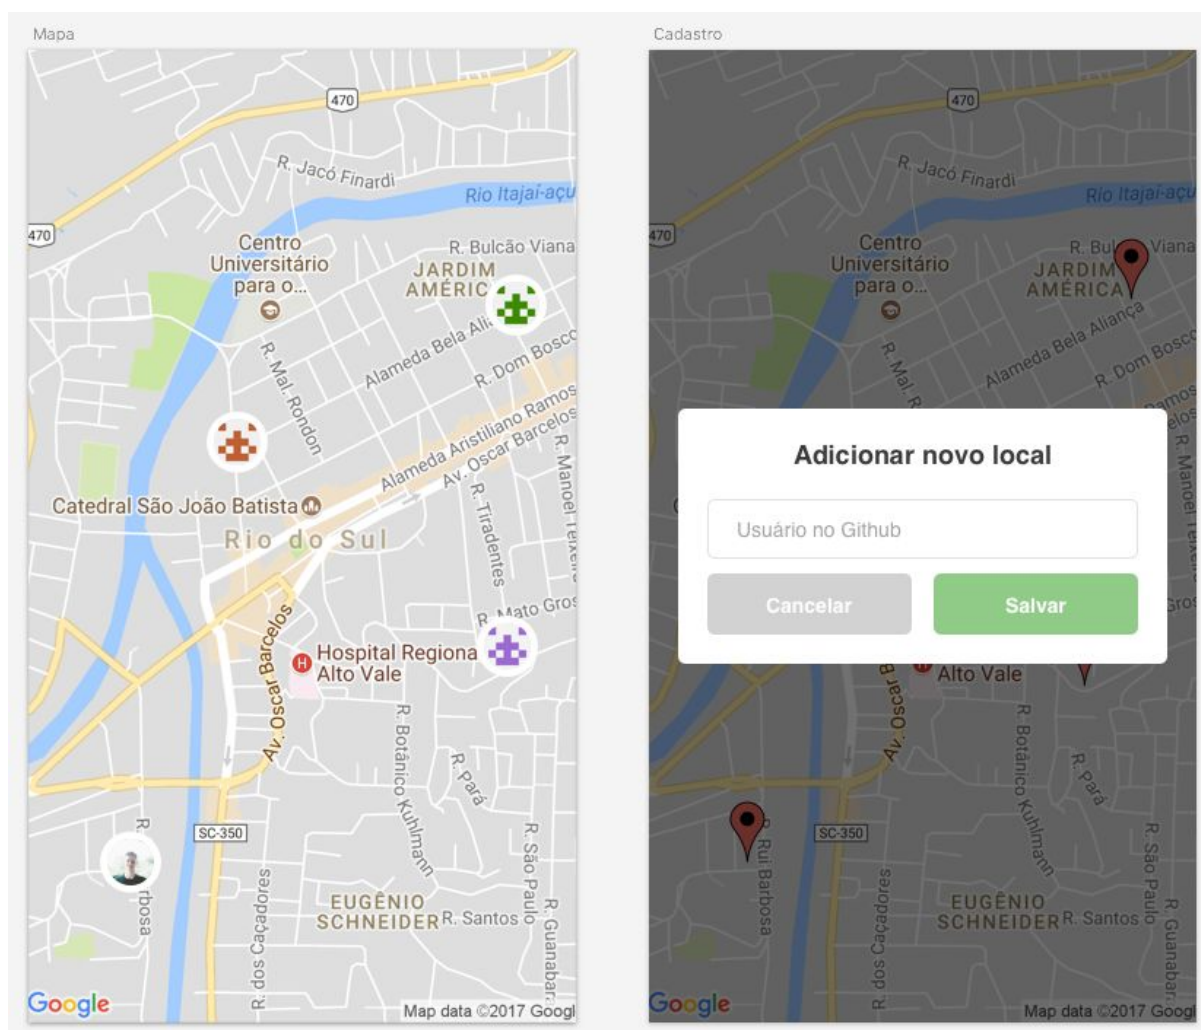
Mapa

470
R. Jacó Finardi
Rio Itajaí-açu
470
Centro Universitário para o...
R. Bulcão Viana
JARDIM AMÉRIC
R. Mal. Rondon
Alameda Bela Ali
R. Dom Bosco
Alameda Aristiliano Ramos
Av. Oscar Barcelos
R. Manoel Teixeira
Catedral São João Batista
Rio do Sul
R. Tiradentes
R. Mato Gros
Av. Oscar Barcelos
Hospital Regiona Alto Vale
R. Botânico Kuhlmann
R. Pará
SC-350
R. rbosa
R. dos Caçadores
EUGÊNIO SCHNEIDER R. Santos
R. São Paulo
R. Guanabar
Google
Map data ©2017 Googl

Cadastro

470
R. Jacó Finardi
Rio Itajaí-açu
470
Centro Universitário para o...
R. Bul Viana
JARDIM AMÉRICA
Alameda Bela Aliança
R. Dom Bosco
R. Mal. R

Adicionar novo local
Usuário no Github
Cancelar
Salvar

Alto Vale
Av. Oscar B
R. Botânico Kuhlmann
R. Pará
SC-350
R. Rui Barbosa
R. dos Caçadores
EUGÊNIO SCHNEIDER R. Santos
R. São Paulo
R. Guanabar
Google
Map data ©2017 Googl